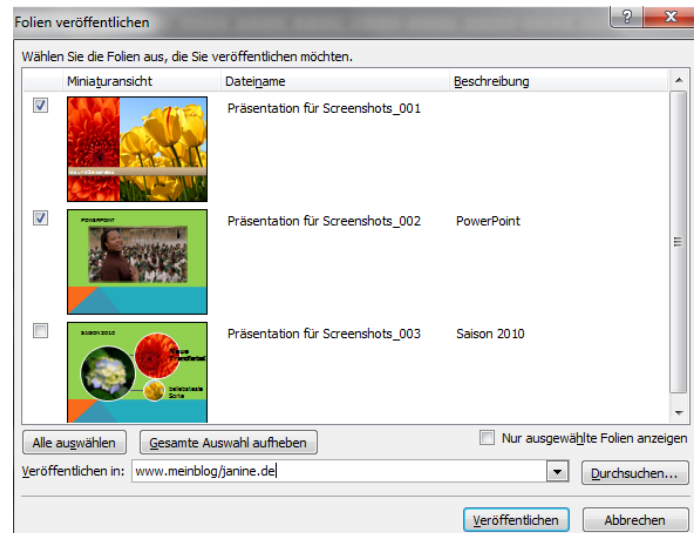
Folien veröffentlichen

Wählen Sie die Folien aus, die Sie veröffentlichen möchten.

| | Miniaturansicht | Dateiname | Beschreibung |
|---|---|---|---|
| ☑ | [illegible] | Präsentation für Screenshots_001 | |
| ☑ | POWERPOINT | Präsentation für Screenshots_002 | PowerPoint |
| ☐ | SAISON 2010 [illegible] beliebteste Sorte | Präsentation für Screenshots_003 | Saison 2010 |

Alle auswählen
Gesamte Auswahl aufheben
Nur ausgewählte Folien anzeigen

Veröffentlichen in: www.meinblog/janine.de
Durchsuchen...

Veröffentlichen
Abbrechen